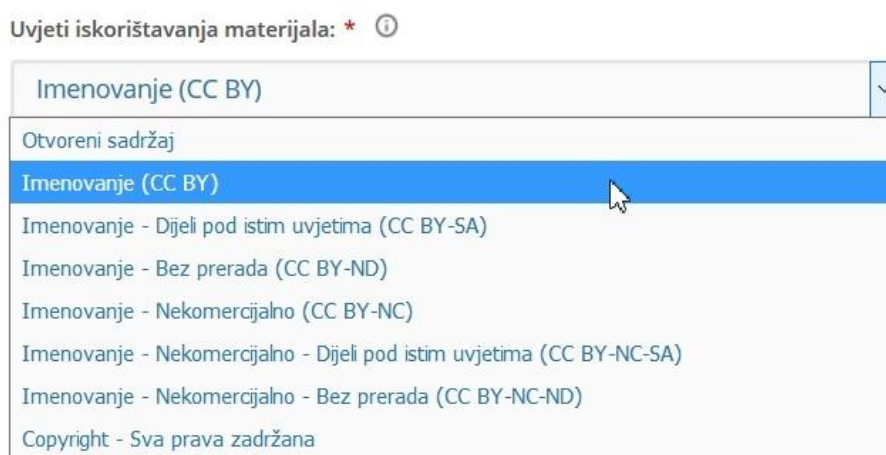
Uvjeti iskorištavanja materijala: * ⓘ

Imenovanje (CC BY)

Otvoreni sadržaj
Imenovanje (CC BY)
Imenovanje - Dijeli pod istim uvjetima (CC BY-SA)
Imenovanje - Bez prerada (CC BY-ND)
Imenovanje - Nekomercijalno (CC BY-NC)
Imenovanje - Nekomercijalno - Dijeli pod istim uvjetima (CC BY-NC-SA)
Imenovanje - Nekomercijalno - Bez prerada (CC BY-NC-ND)
Copyright - Sva prava zadržana